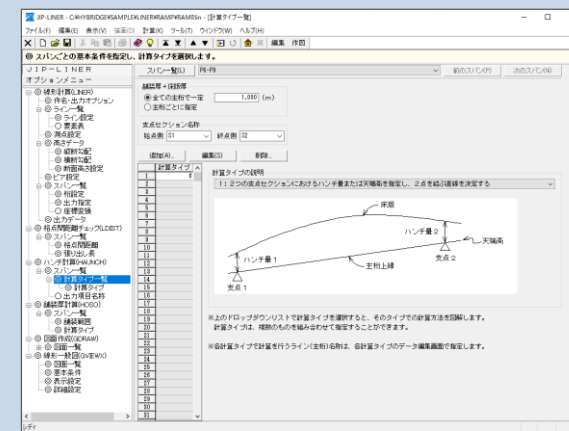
JIP-LINER - C:¥HYBRIDGE¥SAMPLE¥LINER¥RAMP¥RAMP.lin - [計算タイプ一覧]

ファイル(F) 編集(E) 表示(V) 設定(S) 計算(K) ツール(T) ウィンドウ(W) ヘルプ(H)

編集 作図

◎ スパンごとの基本条件を指定し、計算タイプを選択します。

JIP-LINER
オプションメニュー

線形計算(LINER)
作図・出力オプション
ライン一覧
ライン設定
要素表
測点設定
高さデータ
縦断勾配
横断勾配
断面高さ設定
ピア設定
スパン一覧
桁設定
出力指定
座標変換
出力データ
桁高間距離チェック(LDIST)
スパン一覧
桁高間距離
張り出し長
ハンチ計算(HAUNCH)
スパン一覧
計算タイプ一覧
計算タイプ
出力項目名称
鋪装厚計算(HOSO)
スパン一覧
舗装範囲
計算タイプ
図面作成(GDRAW)
図面一覧
線形一括図(GVIEW)
図面一覧
基本条件
表示設定
詳細設定

スパン一覧(L) P8-P9 前のスパン(P) 次のスパン(N)

鋪装厚・床版厚
全ての計算で一定 1.000 (m)
主桁ごとに指定

支点セクション名称
始点側 S1 終点側 S2

追加(A)... 編集(E) 削除...

計算タイプ

計算タイプの説明
1:2つの支点セクションにおけるハンチ量または天端高を指定し、2点を結ぶ直線を決定する

床版
ハンチ量 2
天端高
ハンチ量 1
支点 2
主桁上縁
支点 1

※上のドロップダウンリストで計算タイプを選択すると、そのタイプでの計算方法を図解します。
計算タイプは、複数のものを組み合わせて指定することができます。

※各計算タイプで計算を行うライン(主桁)名称は、各計算タイプのデータ編集画面で指定します。

レディ